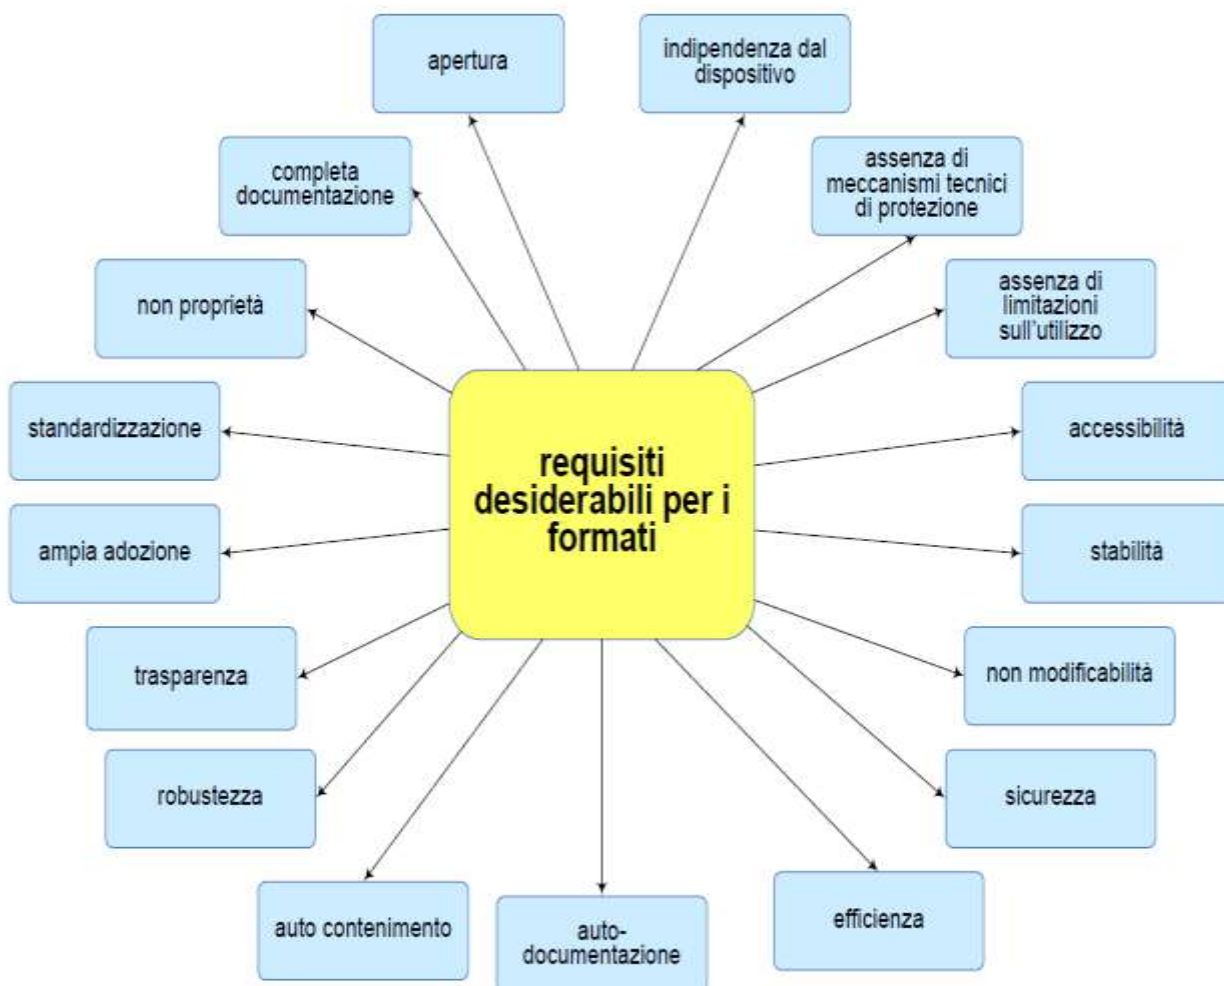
requisiti desiderabili per i formati

apertura

indipendenza dal dispositivo

completa documentazione

assenza di meccanismi tecnici di protezione

non proprietà

assenza di limitazioni sull'utilizzo

standardizzazione

accessibilità

ampia adozione

stabilità

trasparenza

non modificabilità

robustezza

sicurezza

auto contenimento

auto-documentazione

efficienza